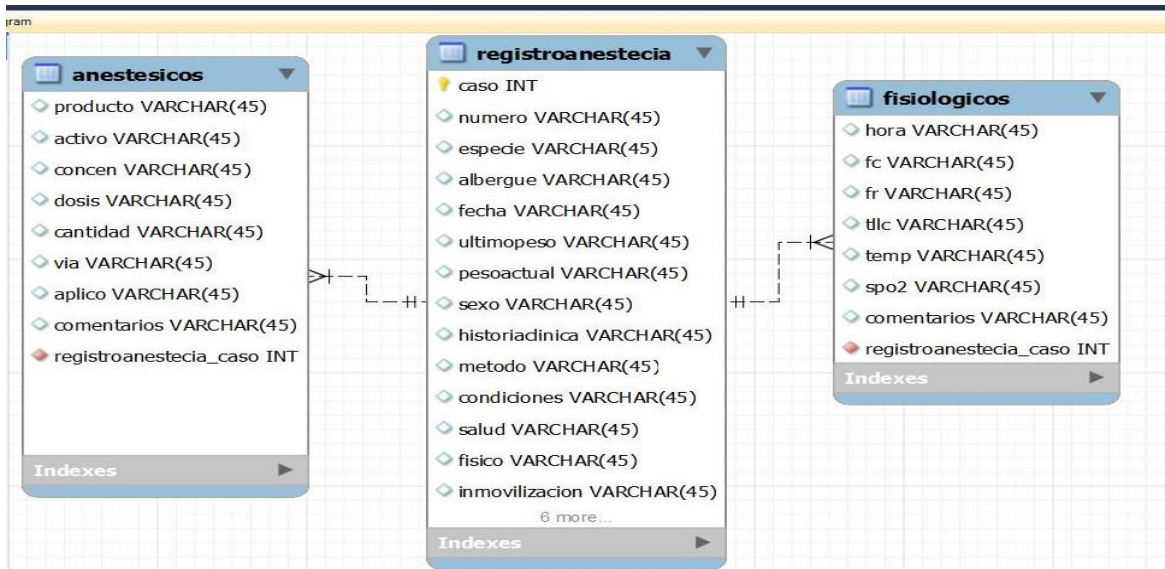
ram

anestesicos
producto VARCHAR(45)
activo VARCHAR(45)
concen VARCHAR(45)
dosis VARCHAR(45)
cantidad VARCHAR(45)
via VARCHAR(45)
aplico VARCHAR(45)
comentarios VARCHAR(45)
registroanestecia_caso INT
Indexes

registroanestecia
caso INT
numero VARCHAR(45)
especie VARCHAR(45)
albergue VARCHAR(45)
fecha VARCHAR(45)
ultimopeso VARCHAR(45)
pesoactual VARCHAR(45)
sexo VARCHAR(45)
historiaclinica VARCHAR(45)
metodo VARCHAR(45)
condiciones VARCHAR(45)
salud VARCHAR(45)
fisico VARCHAR(45)
inmovilizacion VARCHAR(45)
6 more...
Indexes

fisiologicos
hora VARCHAR(45)
fc VARCHAR(45)
fr VARCHAR(45)
tllc VARCHAR(45)
temp VARCHAR(45)
spo2 VARCHAR(45)
comentarios VARCHAR(45)
registroanestecia_caso INT
Indexes